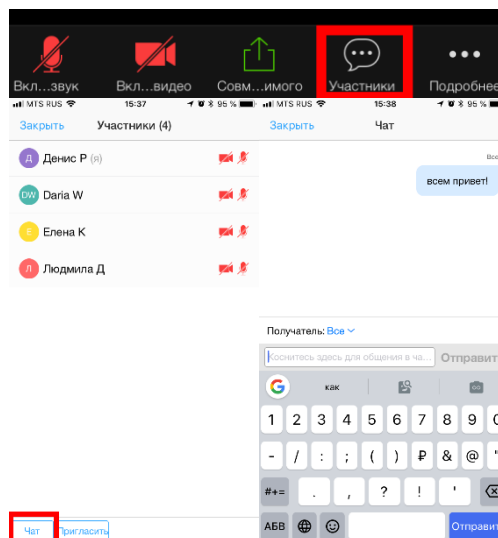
Вкл…звук Вкл…видео Совм…имого Участники Подробнее

MTS RUS 15:37 95 %
Закрыть Участники (4)
Д Денис Р (я)
DW Daria W
Е Елена К
Л Людмила Д
Чат Пригласить

MTS RUS 15:38 95 %
Закрыть Чат
Все
всем привет!
Получатель: Все
Коснитесь здесь для общения в ча… Отправит
G как
1 2 3 4 5 6 7 8 9
- / : ; ( ) ₽ & @
#+= . , ? ! '
АБВ Отправит